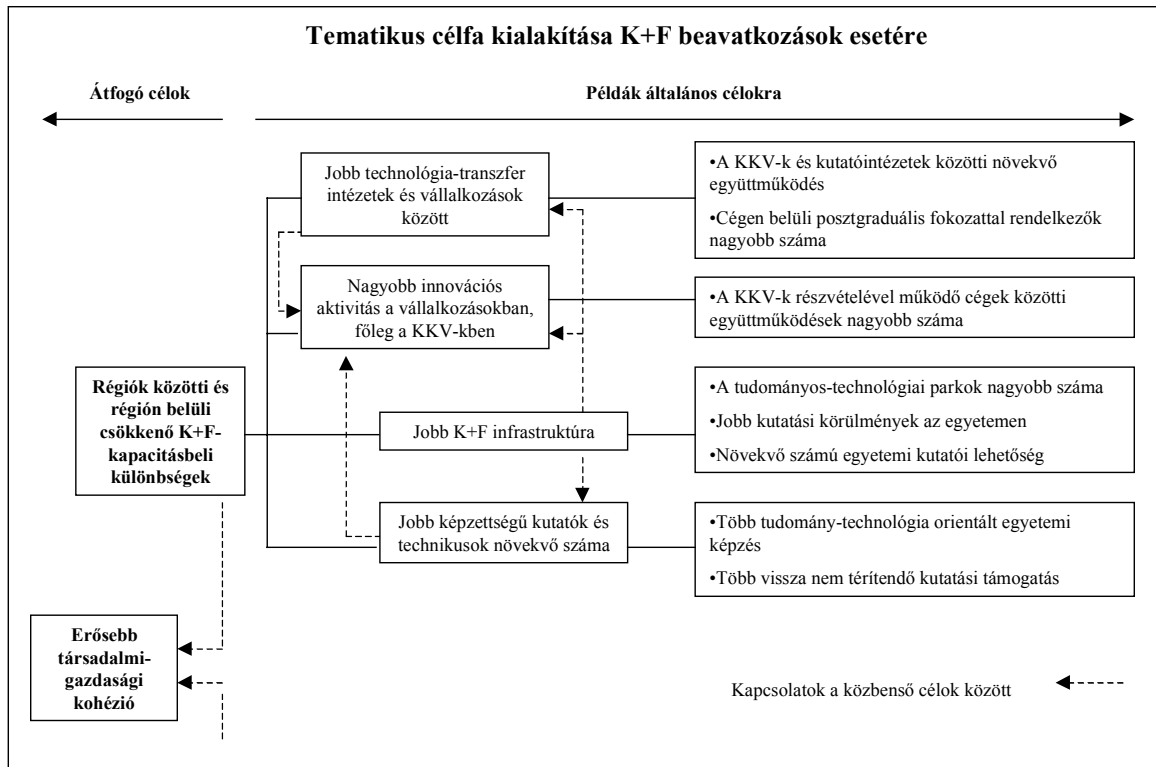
Tematikus célfa kialakítása K+F beavatkozások esetére

Átfogó célok

Példák általános célokra

Jobb technológia-transzfer intézetek és vállalkozások között

•A KKV-k és kutatóintézetek közötti növekvő együttműködés

•Cégen belüli posztgraduális fokozattal rendelkezők nagyobb száma

Nagyobb innovációs aktivitás a vállalkozásokban, főleg a KKV-kben

•A KKV-k részvételével működő cégek közötti együttműködések nagyobb száma

Régiók közötti és régión belüli csökkenő K+F-kapacitásbeli különbségek

Jobb K+F infrastruktúra

•A tudományos-technológiai parkok nagyobb száma

•Jobb kutatási körülmények az egyetemen

•Növekvő számú egyetemi kutatói lehetőség

Jobb képzettségű kutatók és technikusok növekvő száma

•Több tudomány-technológia orientált egyetemi képzés

•Több vissza nem térítendő kutatási támogatás

Erősebb társadalmi-gazdasági kohézió

Kapcsolatok a közbenső célok között